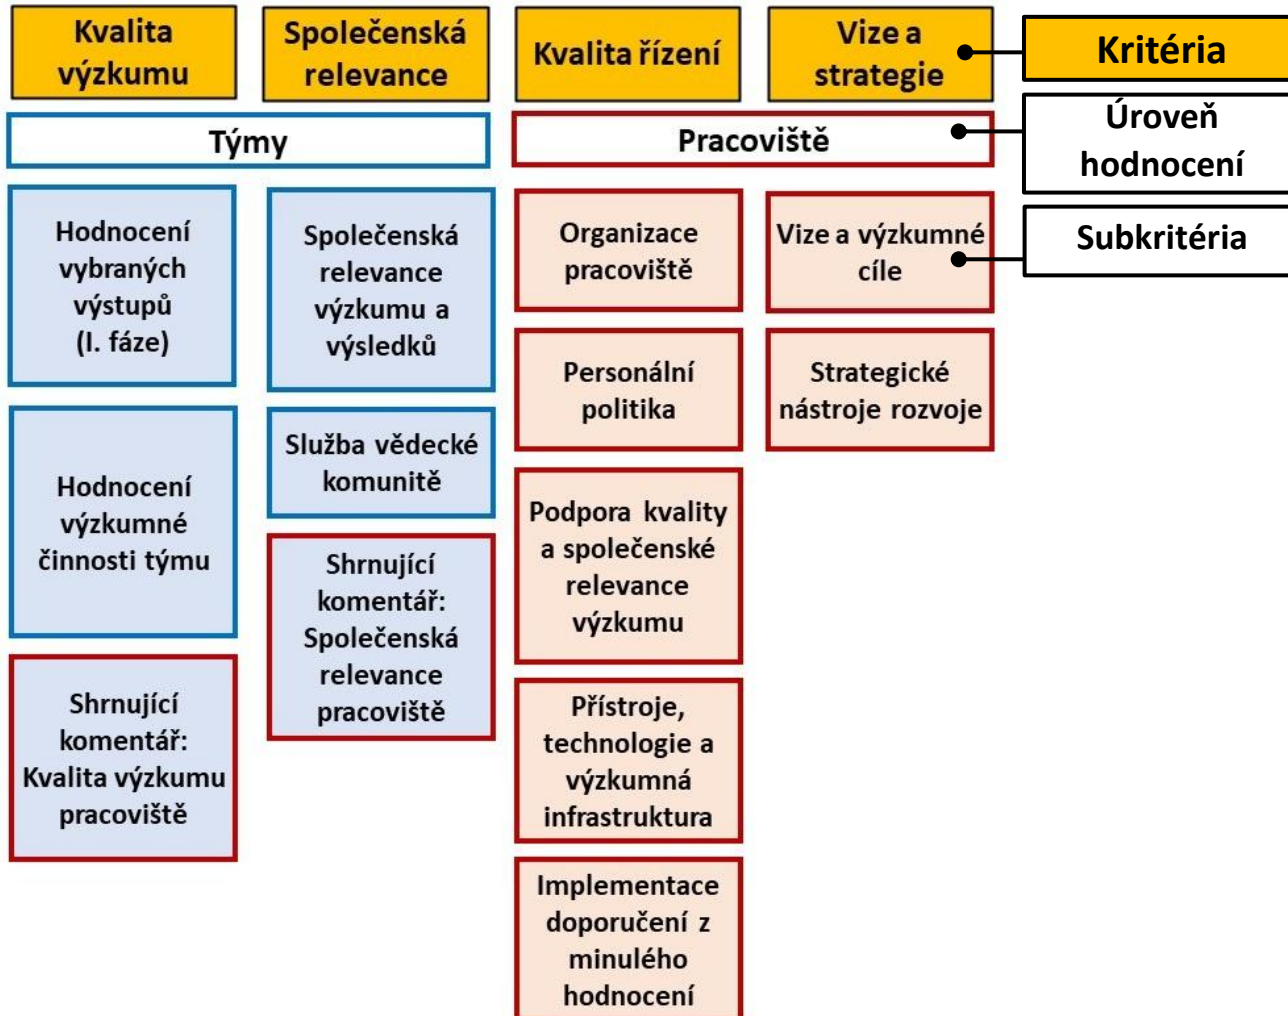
Kvalita výzkumu

Společenská relevance

Kvalita řízení

Vize a strategie

Kritéria

Týmy

Pracoviště

Úroveň hodnocení

Hodnocení vybraných výstupů (I. fáze)

Společenská relevance výzkumu a výsledků

Organizace pracoviště

Vize a výzkumné cíle

Subkritéria

Personální politika

Strategické nástroje rozvoje

Služba vědecké komunitě

Hodnocení výzkumné činnosti týmu

Podpora kvality a společenské relevance výzkumu

Shrnující komentář: Společenská relevance pracoviště

Shrnující komentář: Kvalita výzkumu pracoviště

Přístroje, technologie a výzkumná infrastruktura

Implementace doporučení z minulého hodnocení